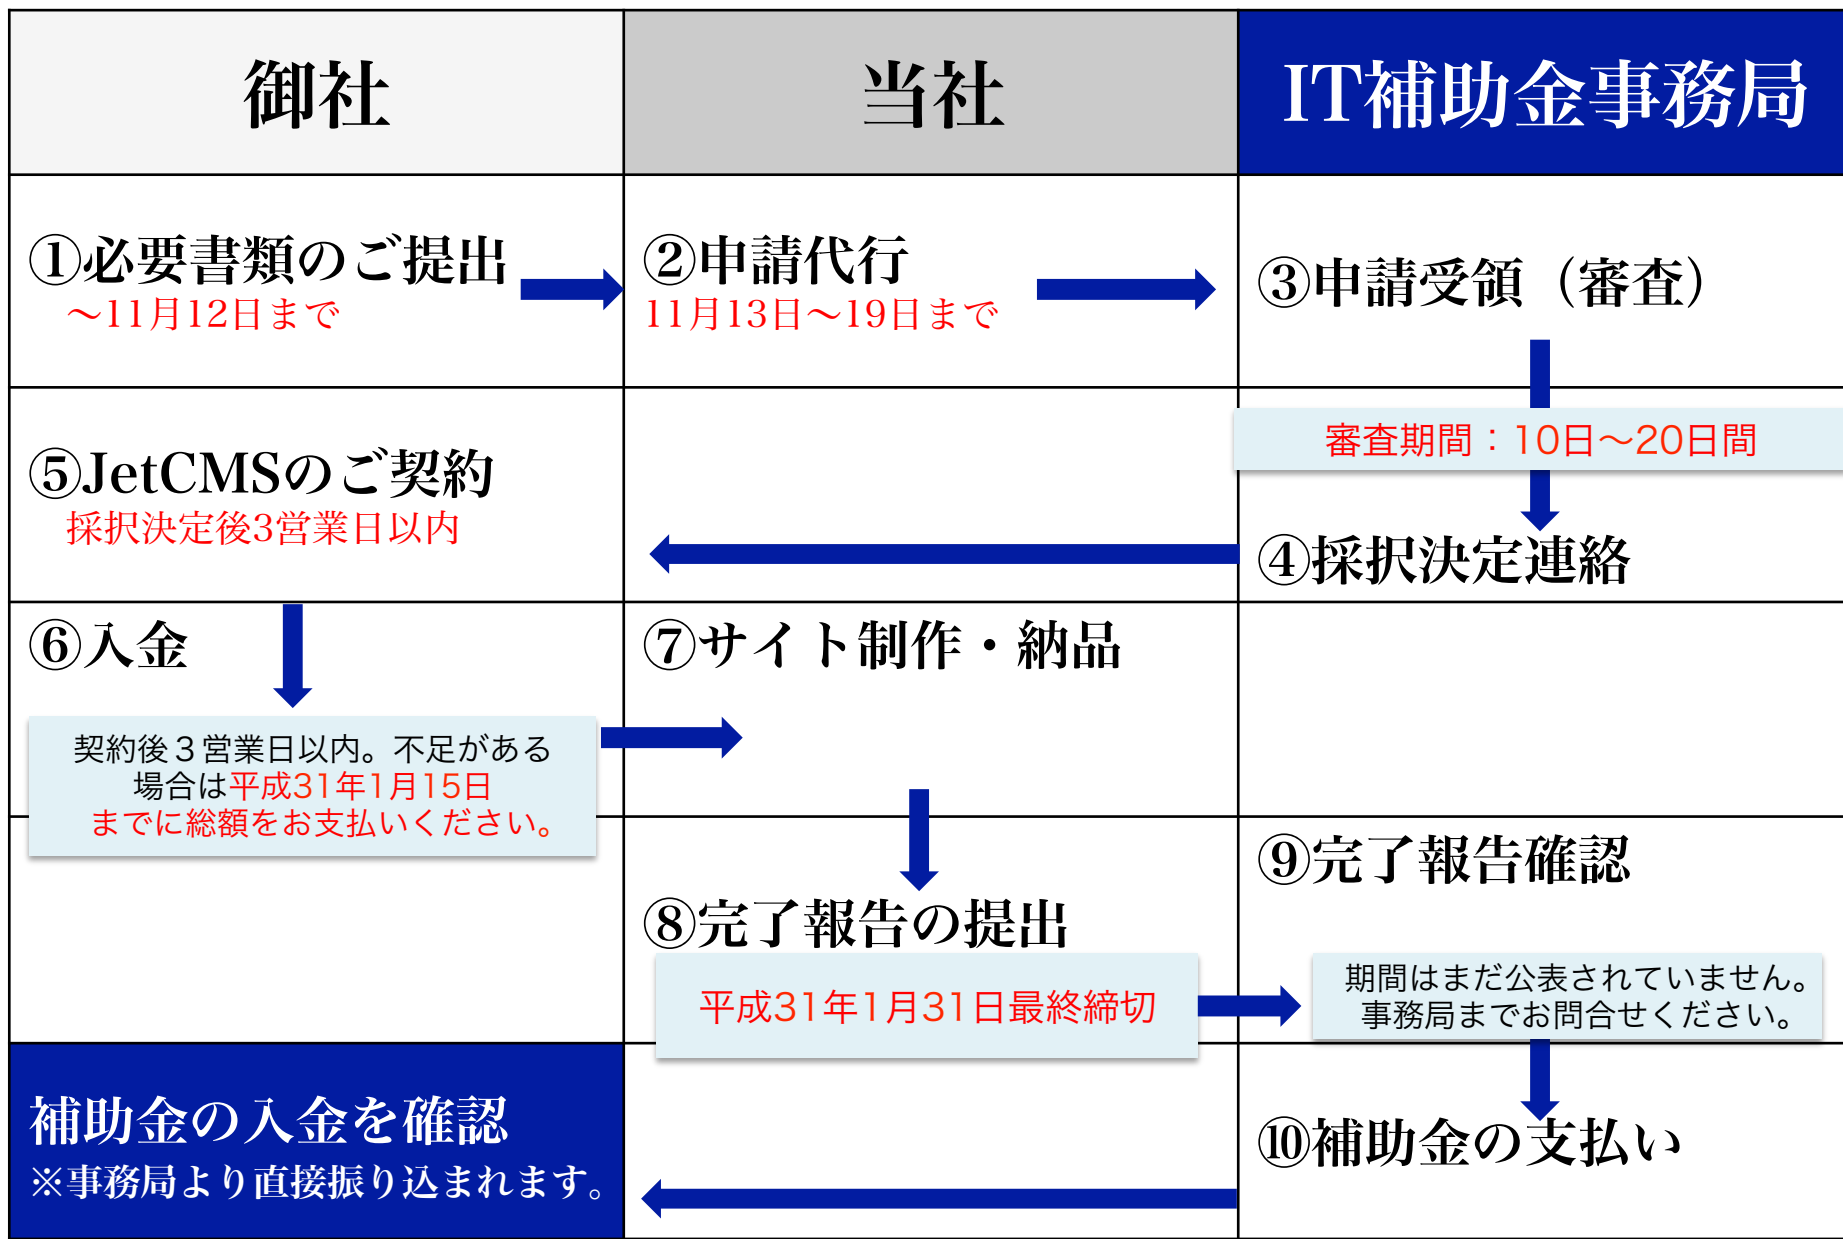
| 御社 | 当社 | IT補助金事務局 |
|---|---|---|
| ①必要書類のご提出 ～11月12日まで | ②申請代行 11月13日～19日まで | ③申請受領（審査） |
| | | 審査期間：10日～20日間 |
| ⑤JetCMSのご契約 採択決定後3営業日以内 | | ④採択決定連絡 |
| ⑥入金 | ⑦サイト制作・納品 | |
| 契約後３営業日以内。不足がある場合は平成31年1月15日までに総額をお支払いください。 | | |
| | ⑧完了報告の提出 | ⑨完了報告確認 |
| | 平成31年1月31日最終締切 | 期間はまだ公表されていません。事務局までお問合せください。 |
| 補助金の入金を確認 ※事務局より直接振り込まれます。 | | ⑩補助金の支払い |